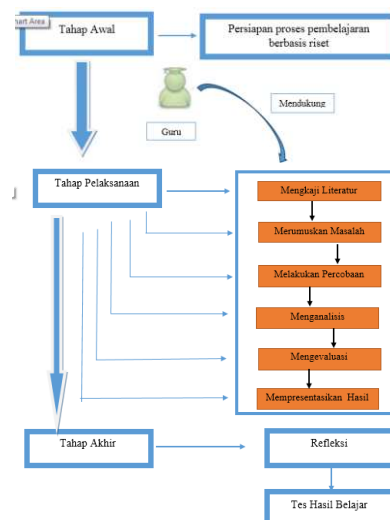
hart Area

Tahap Awal

Persiapan proses pembelajaran berbasis riset

Mendukung

Guru

Tahap Pelaksanaan

Mengkaji Literatur

Merumuskan Masalah

Melakukan Percobaan

Menganalisis

Mengevaluasi

Mempresentasikan Hasil

Tahap Akhir

Refleksi

Tes Hasil Belajar